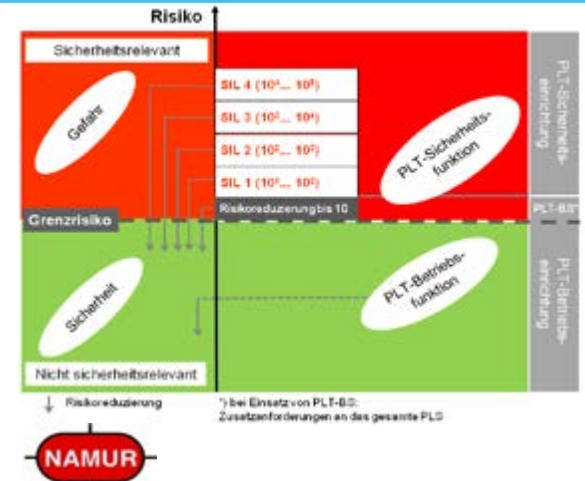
Risiko

Sicherheitsrelevant

Gefahr

SIL 4 ($10^4$... $10^5$)

SIL 3 ($10^3$... $10^4$)

SIL 2 ($10^2$... $10^3$)

SIL 1 ($10^1$... $10^2$)

PLT-Sicherheitsfunktion

PLT-Sicherheitseinrichtung

Grenzrisiko

Risikoreduzierung bis 10

PLT-BS*

Sicherheit

PLT-Betriebsfunktion

PLT-Betriebseinrichtung

Nicht sicherheitsrelevant

Risikoreduzierung

*) bei Einsatz von PLT-BS: Zusatzanforderungen an das gesamte PLS

NAMUR